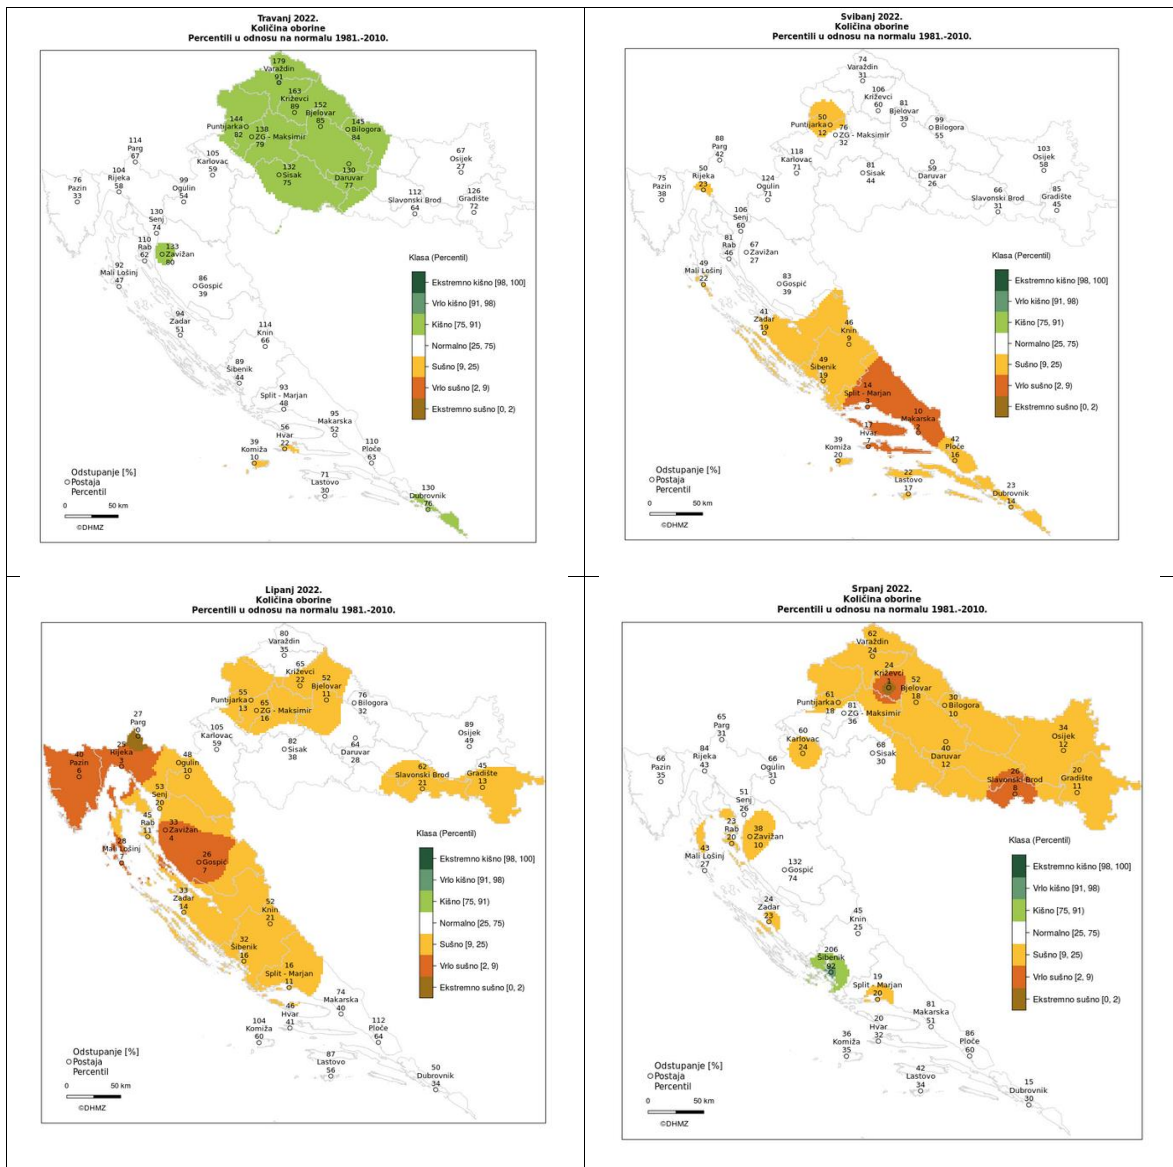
Travanj 2022.
Količina oborine
Percentili u odnosu na normalu 1981.-2010.

179 Varaždin 91
163 Križevci 89
152 Bjelovar 85
145 Bilogora 84
144 Puntijarka 82
138 ZG - Maksimir 79
114 Parg 67
105 Karlovac 59
67 Osijek 27
132 Sisak 75
130 Daruvar 77
104 Rijeka 58
76 Pazin 33
99 Ogulin 54
112 Slavonski Brod 64
126 Gradište 72
130 Senj 74
110 Rab 62
133 Zavižan 80
92 Mali Lošinj 47
86 Gospić 39
94 Zadar 51
114 Knin 66
89 Šibenik 44
93 Split - Marjan 48
95 Makarska 52
56 Hvar 22
39 Komiža 10
110 Ploče 63
71 Lastovo 30
130 Dubrovnik 76

Klasa (Percentil)
Ekstremno kišno [98, 100]
Vrlo kišno [91, 98)
Kišno [75, 91)
Normalno [25, 75)
Sušno [9, 25)
Vrlo sušno [2, 9)
Ekstremno sušno [0, 2)

Odstupanje [%]
Postaja
Percentil
0 50 km
©DHMZ

Svibanj 2022.
Količina oborine
Percentili u odnosu na normalu 1981.-2010.

74 Varaždin 31
106 Križevci 60
81 Bjelovar 39
50 Puntijarka 12
76 ZG - Maksimir 32
99 Bilogora 55
88 Parg 42
118 Karlovac 71
103 Osijek 58
50 Rijeka 23
124 Ogulin 71
81 Sisak 44
59 Daruvar 26
75 Pazin 38
66 Slavonski Brod 31
85 Gradište 45
106 Senj 60
81 Rab 46
67 Zavižan 27
49 Mali Lošinj 22
83 Gospić 39
41 Zadar 19
46 Knin 9
49 Šibenik 19
14 Split - Marjan 3
10 Makarska 2
17 Hvar 7
39 Komiža 20
42 Ploče 16
22 Lastovo 17
23 Dubrovnik 14

Klasa (Percentil)
Ekstremno kišno [98, 100]
Vrlo kišno [91, 98)
Kišno [75, 91)
Normalno [25, 75)
Sušno [9, 25)
Vrlo sušno [2, 9)
Ekstremno sušno [0, 2)

Odstupanje [%]
Postaja
Percentil
0 50 km
©DHMZ

Lipanj 2022.
Količina oborine
Percentili u odnosu na normalu 1981.-2010.

80 Varaždin 35
65 Križevci 22
52 Bjelovar 11
55 Puntijarka 13
65 ZG - Maksimir 16
76 Bilogora 32
27 Parg 0
105 Karlovac 59
82 Sisak 38
64 Daruvar 28
89 Osijek 49
29 Rijeka 3
40 Pazin 6
48 Ogulin 10
62 Slavonski Brod 21
45 Gradište 13
53 Senj 20
45 Rab 11
33 Zavižan 4
29 Mali Lošinj 7
26 Gospić 7
33 Zadar 14
52 Knin 21
32 Šibenik 16
16 Split - Marjan 11
74 Makarska 40
46 Hvar 41
104 Komiža 60
112 Ploče 64
87 Lastovo 56
50 Dubrovnik 34

Klasa (Percentil)
Ekstremno kišno [98, 100]
Vrlo kišno [91, 98)
Kišno [75, 91)
Normalno [25, 75)
Sušno [9, 25)
Vrlo sušno [2, 9)
Ekstremno sušno [0, 2)

Odstupanje [%]
Postaja
Percentil
0 50 km
©DHMZ

Srpanj 2022.
Količina oborine
Percentili u odnosu na normalu 1981.-2010.

62 Varaždin 24
24 Križevci 1
52 Bjelovar 18
61 Puntijarka 18
81 ZG - Maksimir 36
30 Bilogora 10
65 Parg 31
60 Karlovac 24
68 Sisak 30
34 Osijek 12
84 Rijeka 43
66 Pazin 35
66 Ogulin 31
40 Daruvar 12
26 Slavonski Brod 8
20 Gradište 11
51 Senj 26
23 Rab 20
38 Zavižan 10
43 Mali Lošinj 27
132 Gospić 74
24 Zadar 23
45 Knin 25
206 Šibenik 92
19 Split - Marjan 20
81 Makarska 51
20 Hvar 32
36 Komiža 35
86 Ploče 60
42 Lastovo 34
15 Dubrovnik 30

Klasa (Percentil)
Ekstremno kišno [98, 100]
Vrlo kišno [91, 98)
Kišno [75, 91)
Normalno [25, 75)
Sušno [9, 25)
Vrlo sušno [2, 9)
Ekstremno sušno [0, 2)

Odstupanje [%]
Postaja
Percentil
0 50 km
©DHMZ